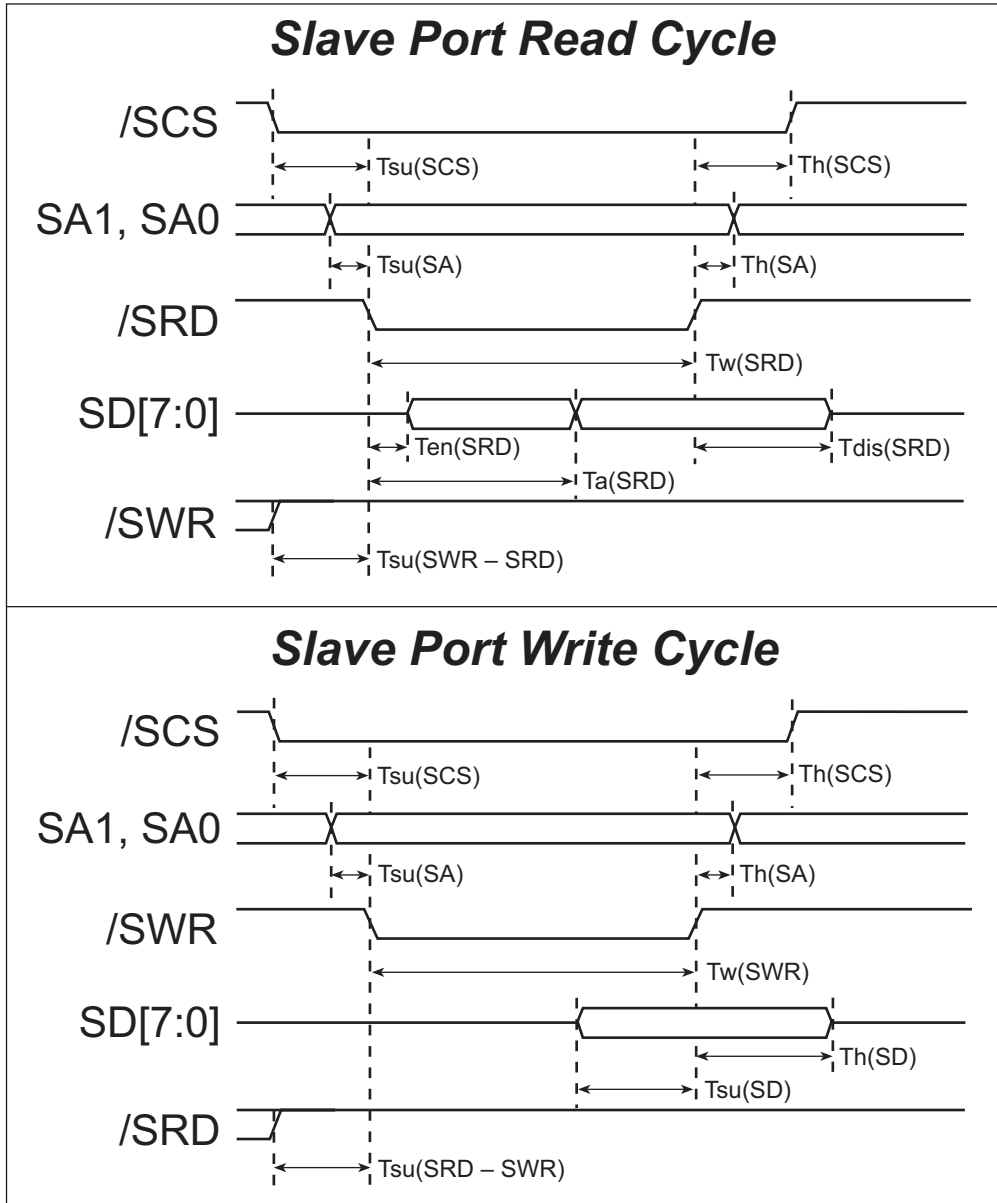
Slave Port Read Cycle

/SCS

Tsu(SCS)

Th(SCS)

SA1, SA0

Tsu(SA)

Th(SA)

/SRD

Tw(SRD)

SD[7:0]

Ten(SRD)

Tdis(SRD)

Ta(SRD)

/SWR

Tsu(SWR – SRD)

Slave Port Write Cycle

/SCS

Tsu(SCS)

Th(SCS)

SA1, SA0

Tsu(SA)

Th(SA)

/SWR

Tw(SWR)

SD[7:0]

Th(SD)

Tsu(SD)

/SRD

Tsu(SRD – SWR)